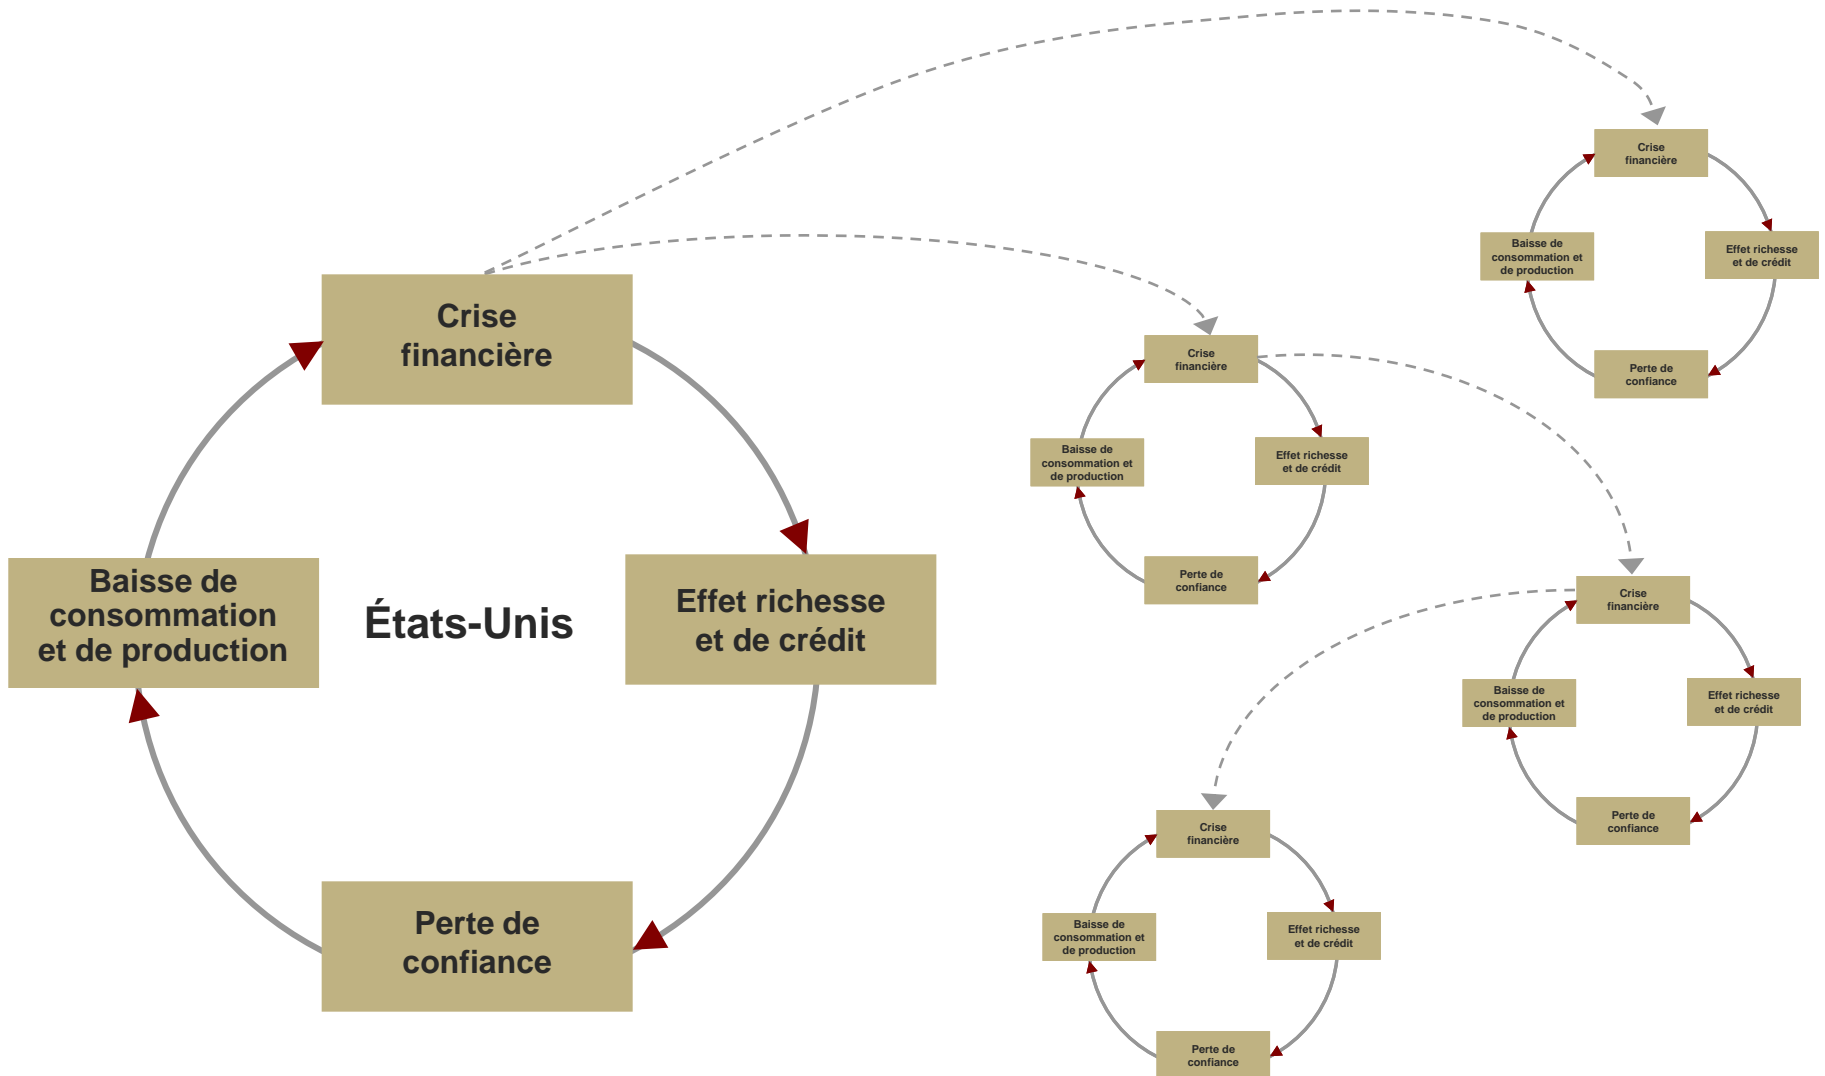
Crise financière

Effet richesse et de crédit

Perte de confiance

Baisse de consommation et de production

États-Unis

Crise financière

Effet richesse et de crédit

Perte de confiance

Baisse de consommation et de production

Crise financière

Effet richesse et de crédit

Perte de confiance

Baisse de consommation et de production

Crise financière

Effet richesse et de crédit

Perte de confiance

Baisse de consommation et de production

Crise financière

Effet richesse et de crédit

Perte de confiance

Baisse de consommation et de production